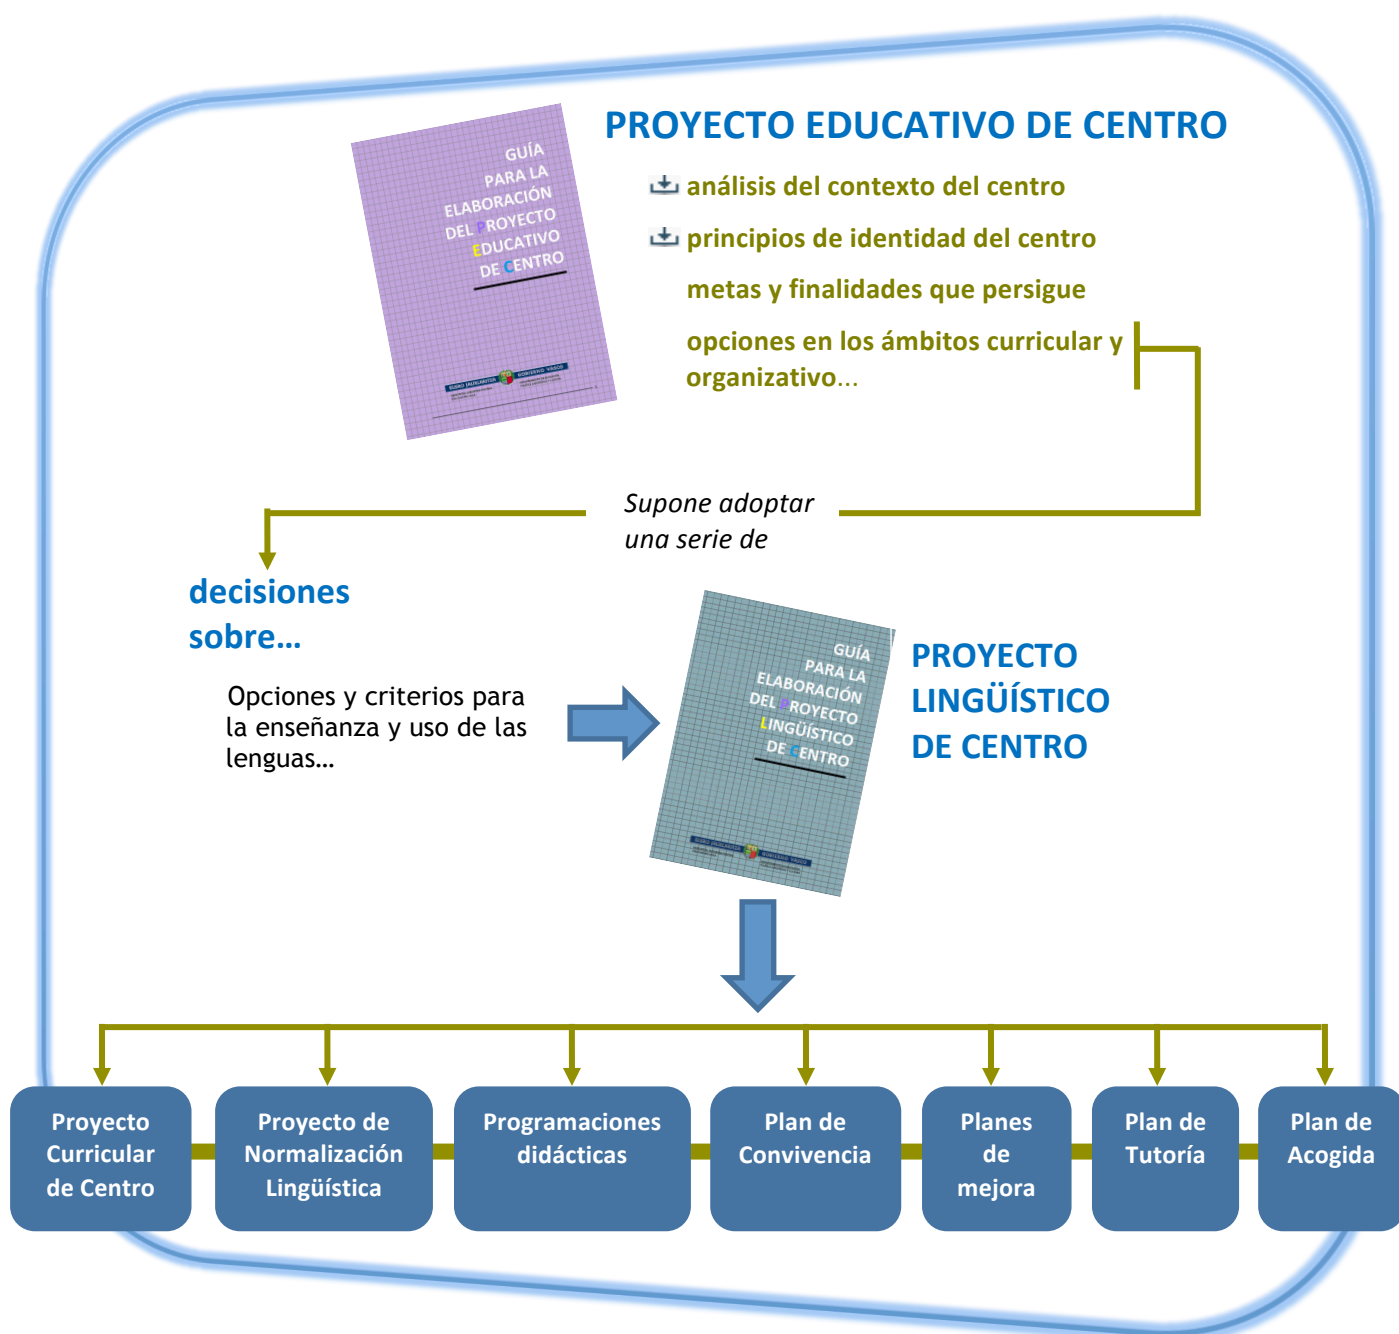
GUÍA PARA LA ELABORACIÓN DEL PROYECTO EDUCATIVO DE CENTRO

PROYECTO EDUCATIVO DE CENTRO

análisis del contexto del centro

principios de identidad del centro

metas y finalidades que persigue

opciones en los ámbitos curricular y organizativo...

Supone adoptar una serie de

decisiones sobre...

Opciones y criterios para la enseñanza y uso de las lenguas...

GUÍA PARA LA ELABORACIÓN DEL PROYECTO LINGÜÍSTICO DE CENTRO

PROYECTO LINGÜÍSTICO DE CENTRO

Proyecto Curricular de Centro

Proyecto de Normalización Lingüística

Programaciones didácticas

Plan de Convivencia

Planes de mejora

Plan de Tutoría

Plan de Acogida